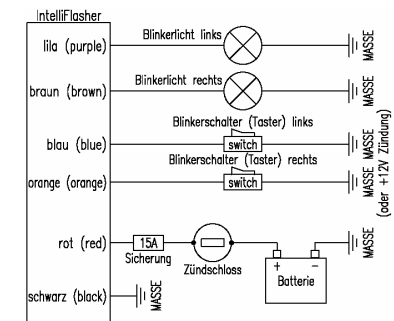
IntelliFlasher

lila (purple)
Blinkerlicht links
MASSE

braun (brown)
Blinkerlicht rechts
MASSE

blau (blue)
Blinkerschalter (Taster) links
switch
Blinkerschalter (Taster) rechts
MASSE

orange (orange)
switch
MASSE
(oder +12V Zündung)

rot (red)
15A
Sicherung
Zündschloss
+
-
Batterie
MASSE

schwarz (black)
MASSE